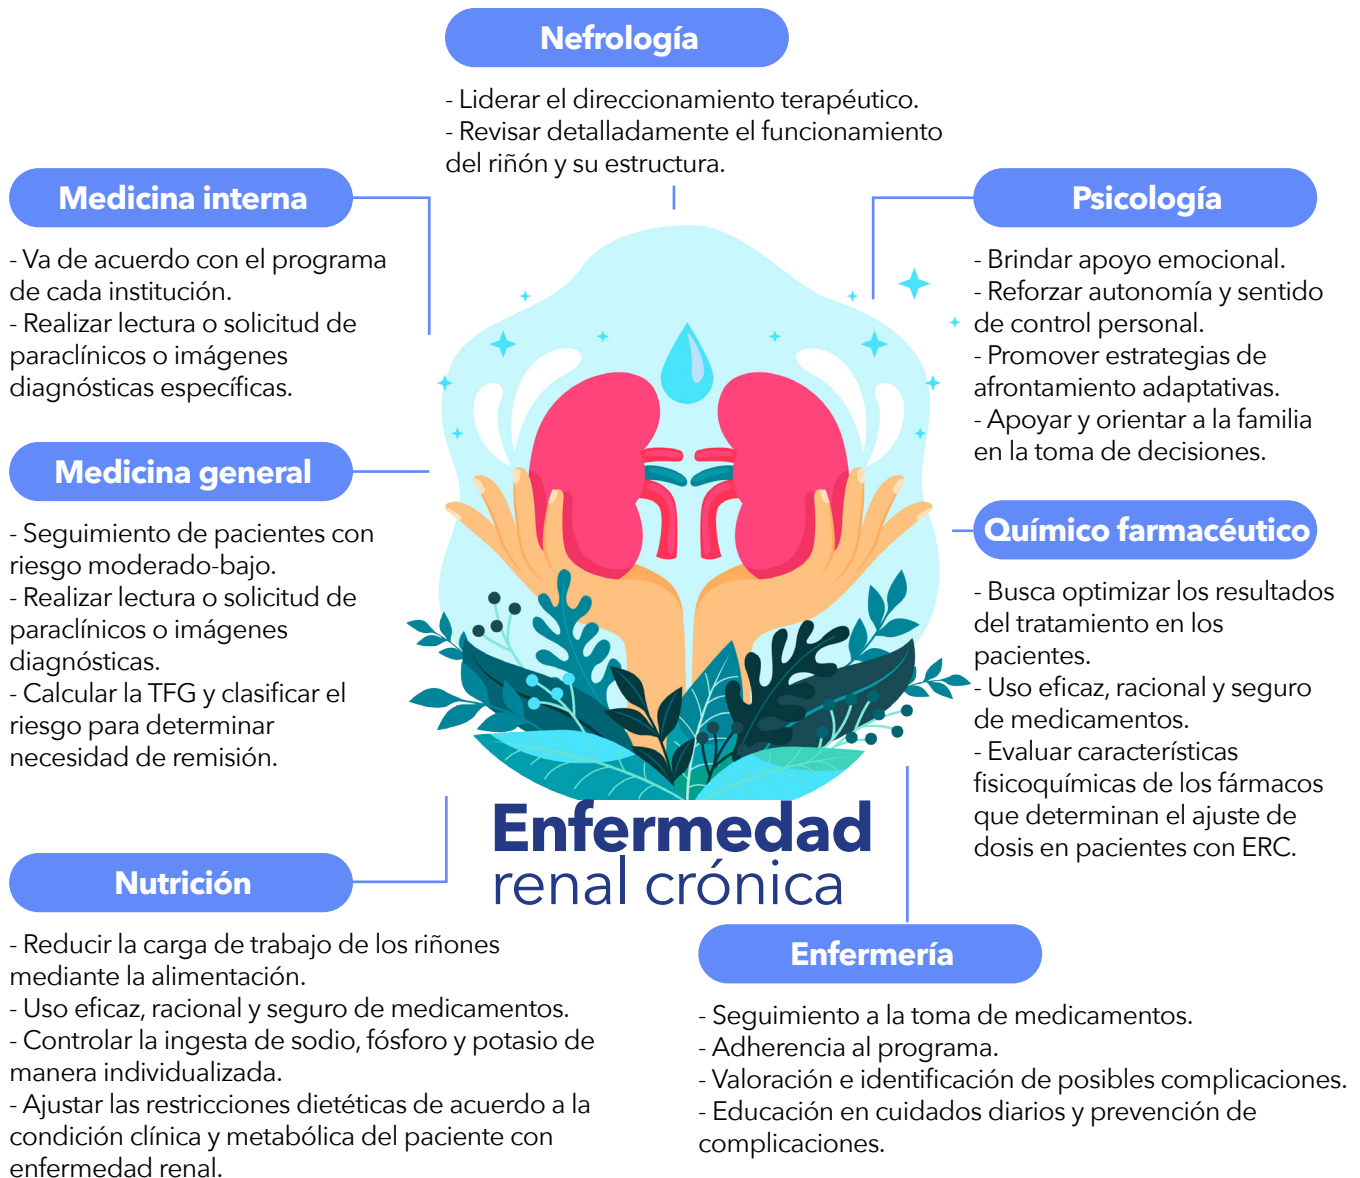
Nefrología

- Liderar el direccionamiento terapéutico.
- Revisar detalladamente el funcionamiento del riñón y su estructura.

Medicina interna

- Va de acuerdo con el programa de cada institución.
- Realizar lectura o solicitud de paraclínicos o imágenes diagnósticas específicas.

Medicina general

- Seguimiento de pacientes con riesgo moderado-bajo.
- Realizar lectura o solicitud de paraclínicos o imágenes diagnósticas.
- Calcular la TFG y clasificar el riesgo para determinar necesidad de remisión.

Psicología

- Brindar apoyo emocional.
- Reforzar autonomía y sentido de control personal.
- Promover estrategias de afrontamiento adaptativas.
- Apoyar y orientar a la familia en la toma de decisiones.

Químico farmacéutico

- Busca optimizar los resultados del tratamiento en los pacientes.
- Uso eficaz, racional y seguro de medicamentos.
- Evaluar características fisicoquímicas de los fármacos que determinan el ajuste de dosis en pacientes con ERC.

Enfermedad renal crónica

Nutrición

- Reducir la carga de trabajo de los riñones mediante la alimentación.
- Uso eficaz, racional y seguro de medicamentos.
- Controlar la ingesta de sodio, fósforo y potasio de manera individualizada.
- Ajustar las restricciones dietéticas de acuerdo a la condición clínica y metabólica del paciente con enfermedad renal.

Enfermería

- Seguimiento a la toma de medicamentos.
- Adherencia al programa.
- Valoración e identificación de posibles complicaciones.
- Educación en cuidados diarios y prevención de complicaciones.